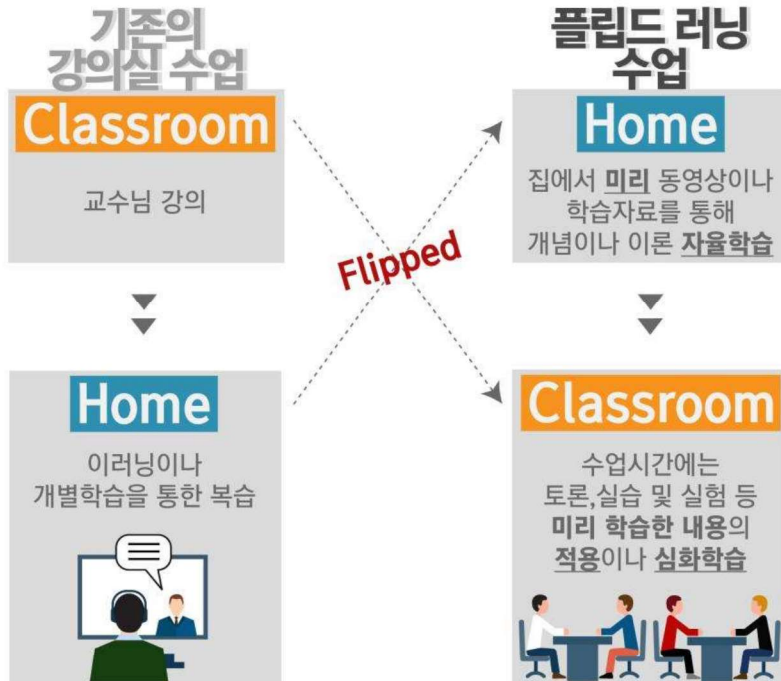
기존의
강의실 수업

Classroom

교수님 강의

Home

이러닝이나
개별학습을 통한 복습

Flipped

플립드 러닝
수업

Home

집에서 미리 동영상이나
학습자료를 통해
개념이나 이론 자율학습

Classroom

수업시간에는
토론,실습 및 실험 등
미리 학습한 내용의
적용이나 심화학습